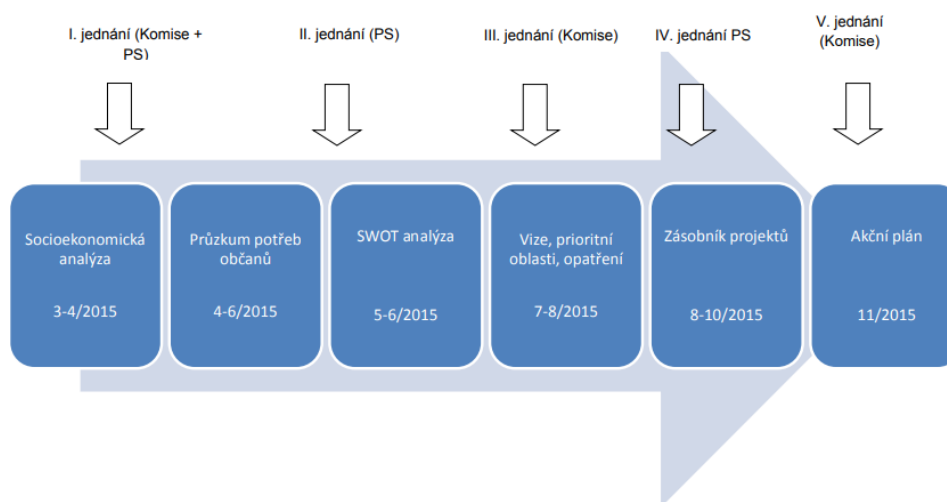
I. jednání (Komise + PS)

II. jednání (PS)

III. jednání (Komise)

IV. jednání PS

V. jednání (Komise)

Socioekonomická analýza

3-4/2015

Průzkum potřeb občanů

4-6/2015

SWOT analýza

5-6/2015

Vize, prioritní oblasti, opatření

7-8/2015

Zásobník projektů

8-10/2015

Akční plán

11/2015